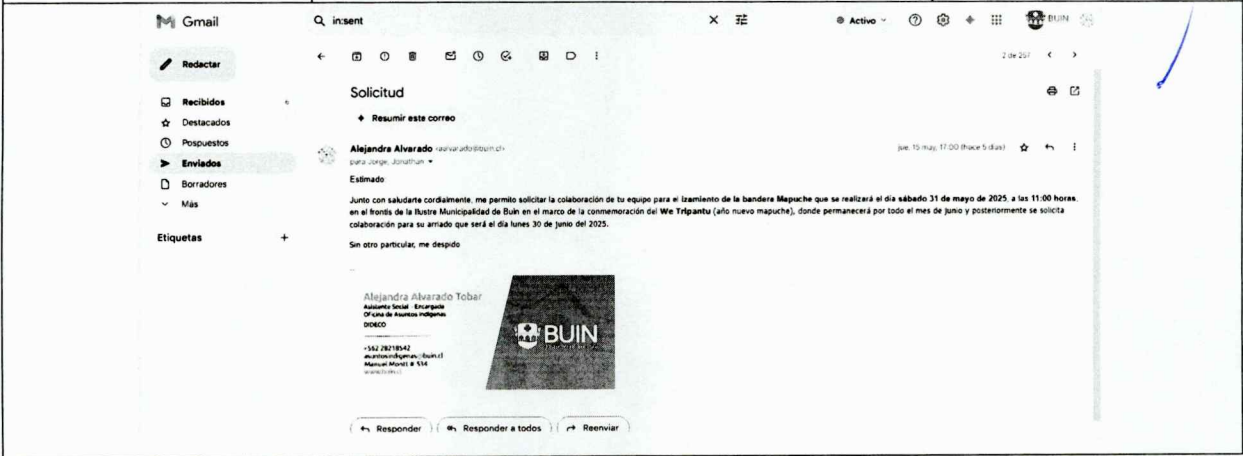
Gmail

in:sent

Activo

BUIN

Redactar

Recibidos

Destacados

Pospuestos

Enviados

Borradores

Más

Etiquetas

2 de 267

Solicitud

Resumir este correo

Alejandra Alvarado <aalvarado@buin.cl>

para Jorge, Jonathan

jue, 15 may, 17:00 (hace 5 días)

Estimado

Junto con saludarte cordialmente, me permito solicitar la colaboración de tu equipo para el **izamiento de la bandera Mapuche** que se realizará el día **sábado 31 de mayo de 2025**, a las 11:00 horas, en el frontis de la Ilustre Municipalidad de Buin en el marco de la conmemoración del **We Tripantu** (año nuevo mapuche), donde permanecerá por todo el mes de junio y posteriormente se solicita colaboración para su arriado que será el día lunes 30 de junio del 2025.

Sin otro particular, me despido

--

Alejandra Alvarado Tobar
Asistente Social - Encargada
Oficina de Asuntos Indígenas
DIDECO
+562 28218542
asuntosindigenas@buin.cl
Manuel Montt # 514
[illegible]

BUIN

Responder

Responder a todos

Reenviar